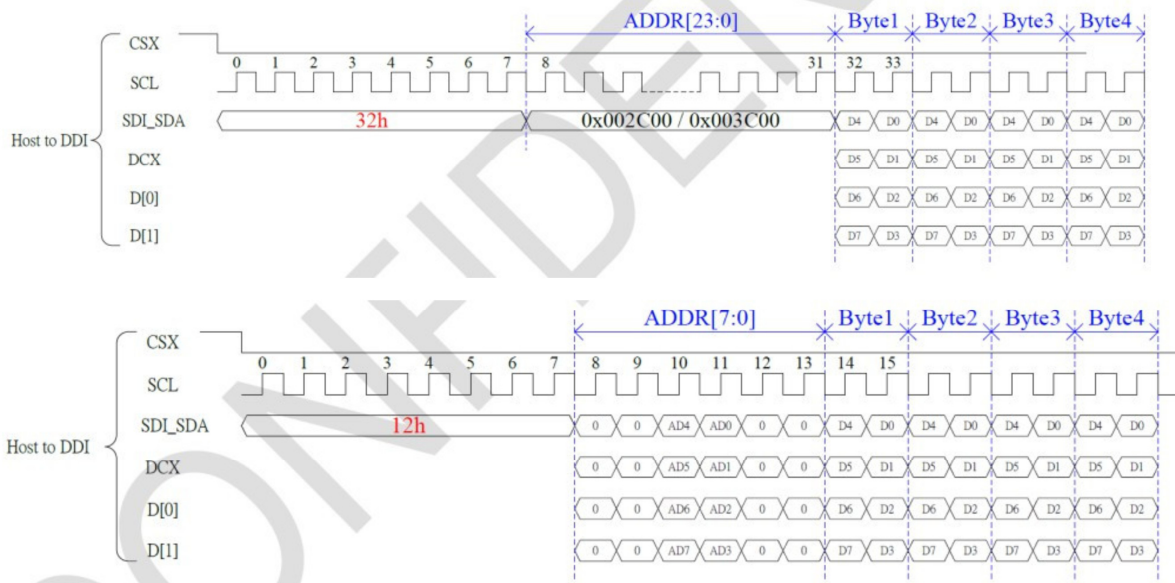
ADDR[23:0]

Byte1 Byte2 Byte3 Byte4

CSX

SCL

0 1 2 3 4 5 6 7 8 31 32 33

Host to DDI

SDI_SDA 32h 0x002C00 / 0x003C00 D4 D0 D4 D0 D4 D0 D4 D0

DCX D5 D1 D5 D1 D5 D1 D5 D1

D[0] D6 D2 D6 D2 D6 D2 D6 D2

D[1] D7 D3 D7 D3 D7 D3 D7 D3

ADDR[7:0]

Byte1 Byte2 Byte3 Byte4

CSX

SCL

0 1 2 3 4 5 6 7 8 9 10 11 12 13 14 15

Host to DDI

SDI_SDA 12h 0 0 AD4 AD0 0 0 D4 D0 D4 D0 D4 D0 D4 D0

DCX 0 0 AD5 AD1 0 0 D5 D1 D5 D1 D5 D1 D5 D1

D[0] 0 0 AD6 AD2 0 0 D6 D2 D6 D2 D6 D2 D6 D2

D[1] 0 0 AD7 AD3 0 0 D7 D3 D7 D3 D7 D3 D7 D3

CONFIDENTIAL